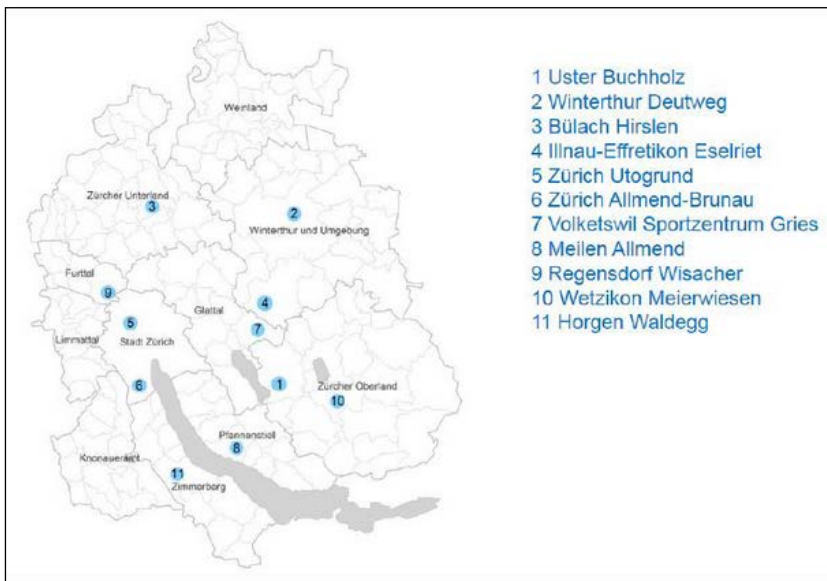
Weinland

Zürcher Unterland
3

2
Winterthur und Umgebung

Furttal
9

4

5
Stadt Zürich

Glattal

7

Limmattal

6

1

Zürcher Oberland
10

Pfannenstiel
8

Knonaueramt

11
Zimmerberg

1 Uster Buchholz
2 Winterthur Deutweg
3 Bülach Hirslen
4 Illnau-Effretikon Eselriet
5 Zürich Utogrund
6 Zürich Allmend-Brunau
7 Volketswil Sportzentrum Gries
8 Meilen Allmend
9 Regensdorf Wisacher
10 Wetzikon Meierwiesen
11 Horgen Waldegg